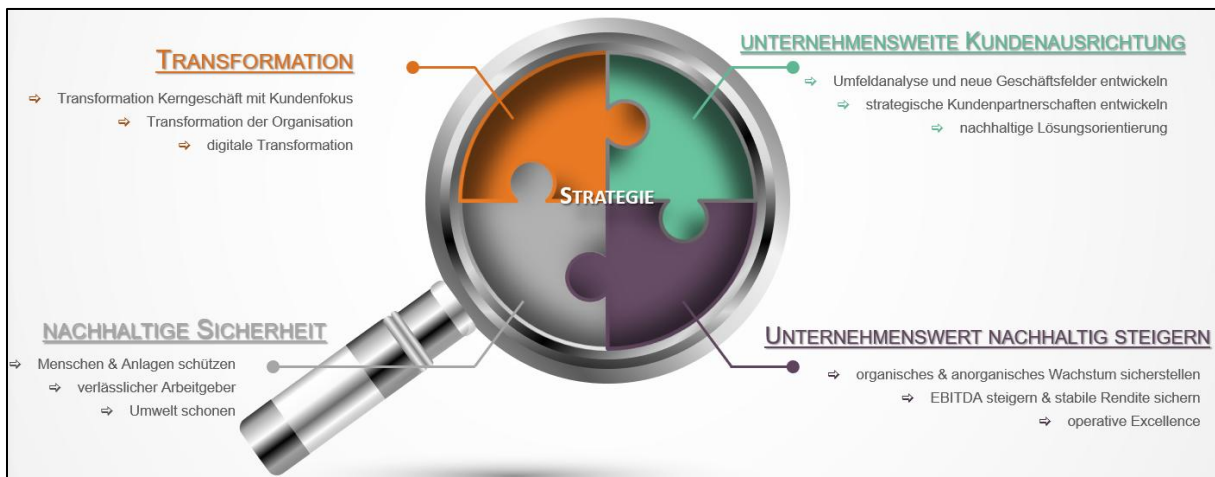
TRANSFORMATION

⇨ Transformation Kerngeschäft mit Kundenfokus
⇨ Transformation der Organisation
⇨ digitale Transformation

UNTERNEHMENSWEITE KUNDENAUSRICHTUNG

⇨ Umfeldanalyse und neue Geschäftsfelder entwickeln
⇨ strategische Kundenpartnerschaften entwickeln
⇨ nachhaltige Lösungsorientierung

STRATEGIE

NACHHALTIGE SICHERHEIT

⇨ Menschen & Anlagen schützen
⇨ verlässlicher Arbeitgeber
⇨ Umwelt schonen

UNTERNEHMENSWERT NACHHALTIG STEIGERN

⇨ organisches & anorganisches Wachstum sicherstellen
⇨ EBITDA steigern & stabile Rendite sichern
⇨ operative Excellence